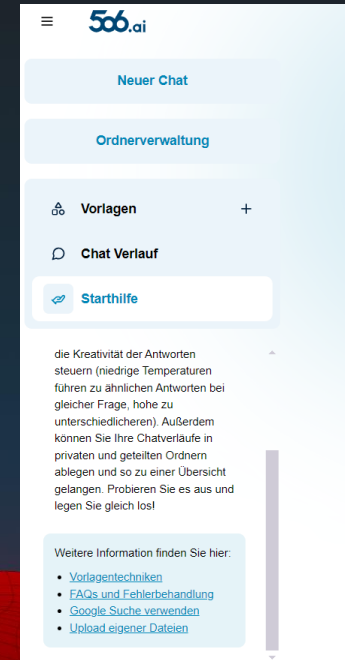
506.ai

Neuer Chat

Ordnerverwaltung

Vorlagen +

Chat Verlauf

Starthilfe

die Kreativität der Antworten steuern (niedrige Temperaturen führen zu ähnlichen Antworten bei gleicher Frage, hohe zu unterschiedlicheren). Außerdem können Sie Ihre Chatverläufe in privaten und geteilten Ordnern ablegen und so zu einer Übersicht gelangen. Probieren Sie es aus und legen Sie gleich los!

Weitere Information finden Sie hier:

- Vorlagentechniken
- FAQs und Fehlerbehandlung
- Google Suche verwenden
- Upload eigener Dateien